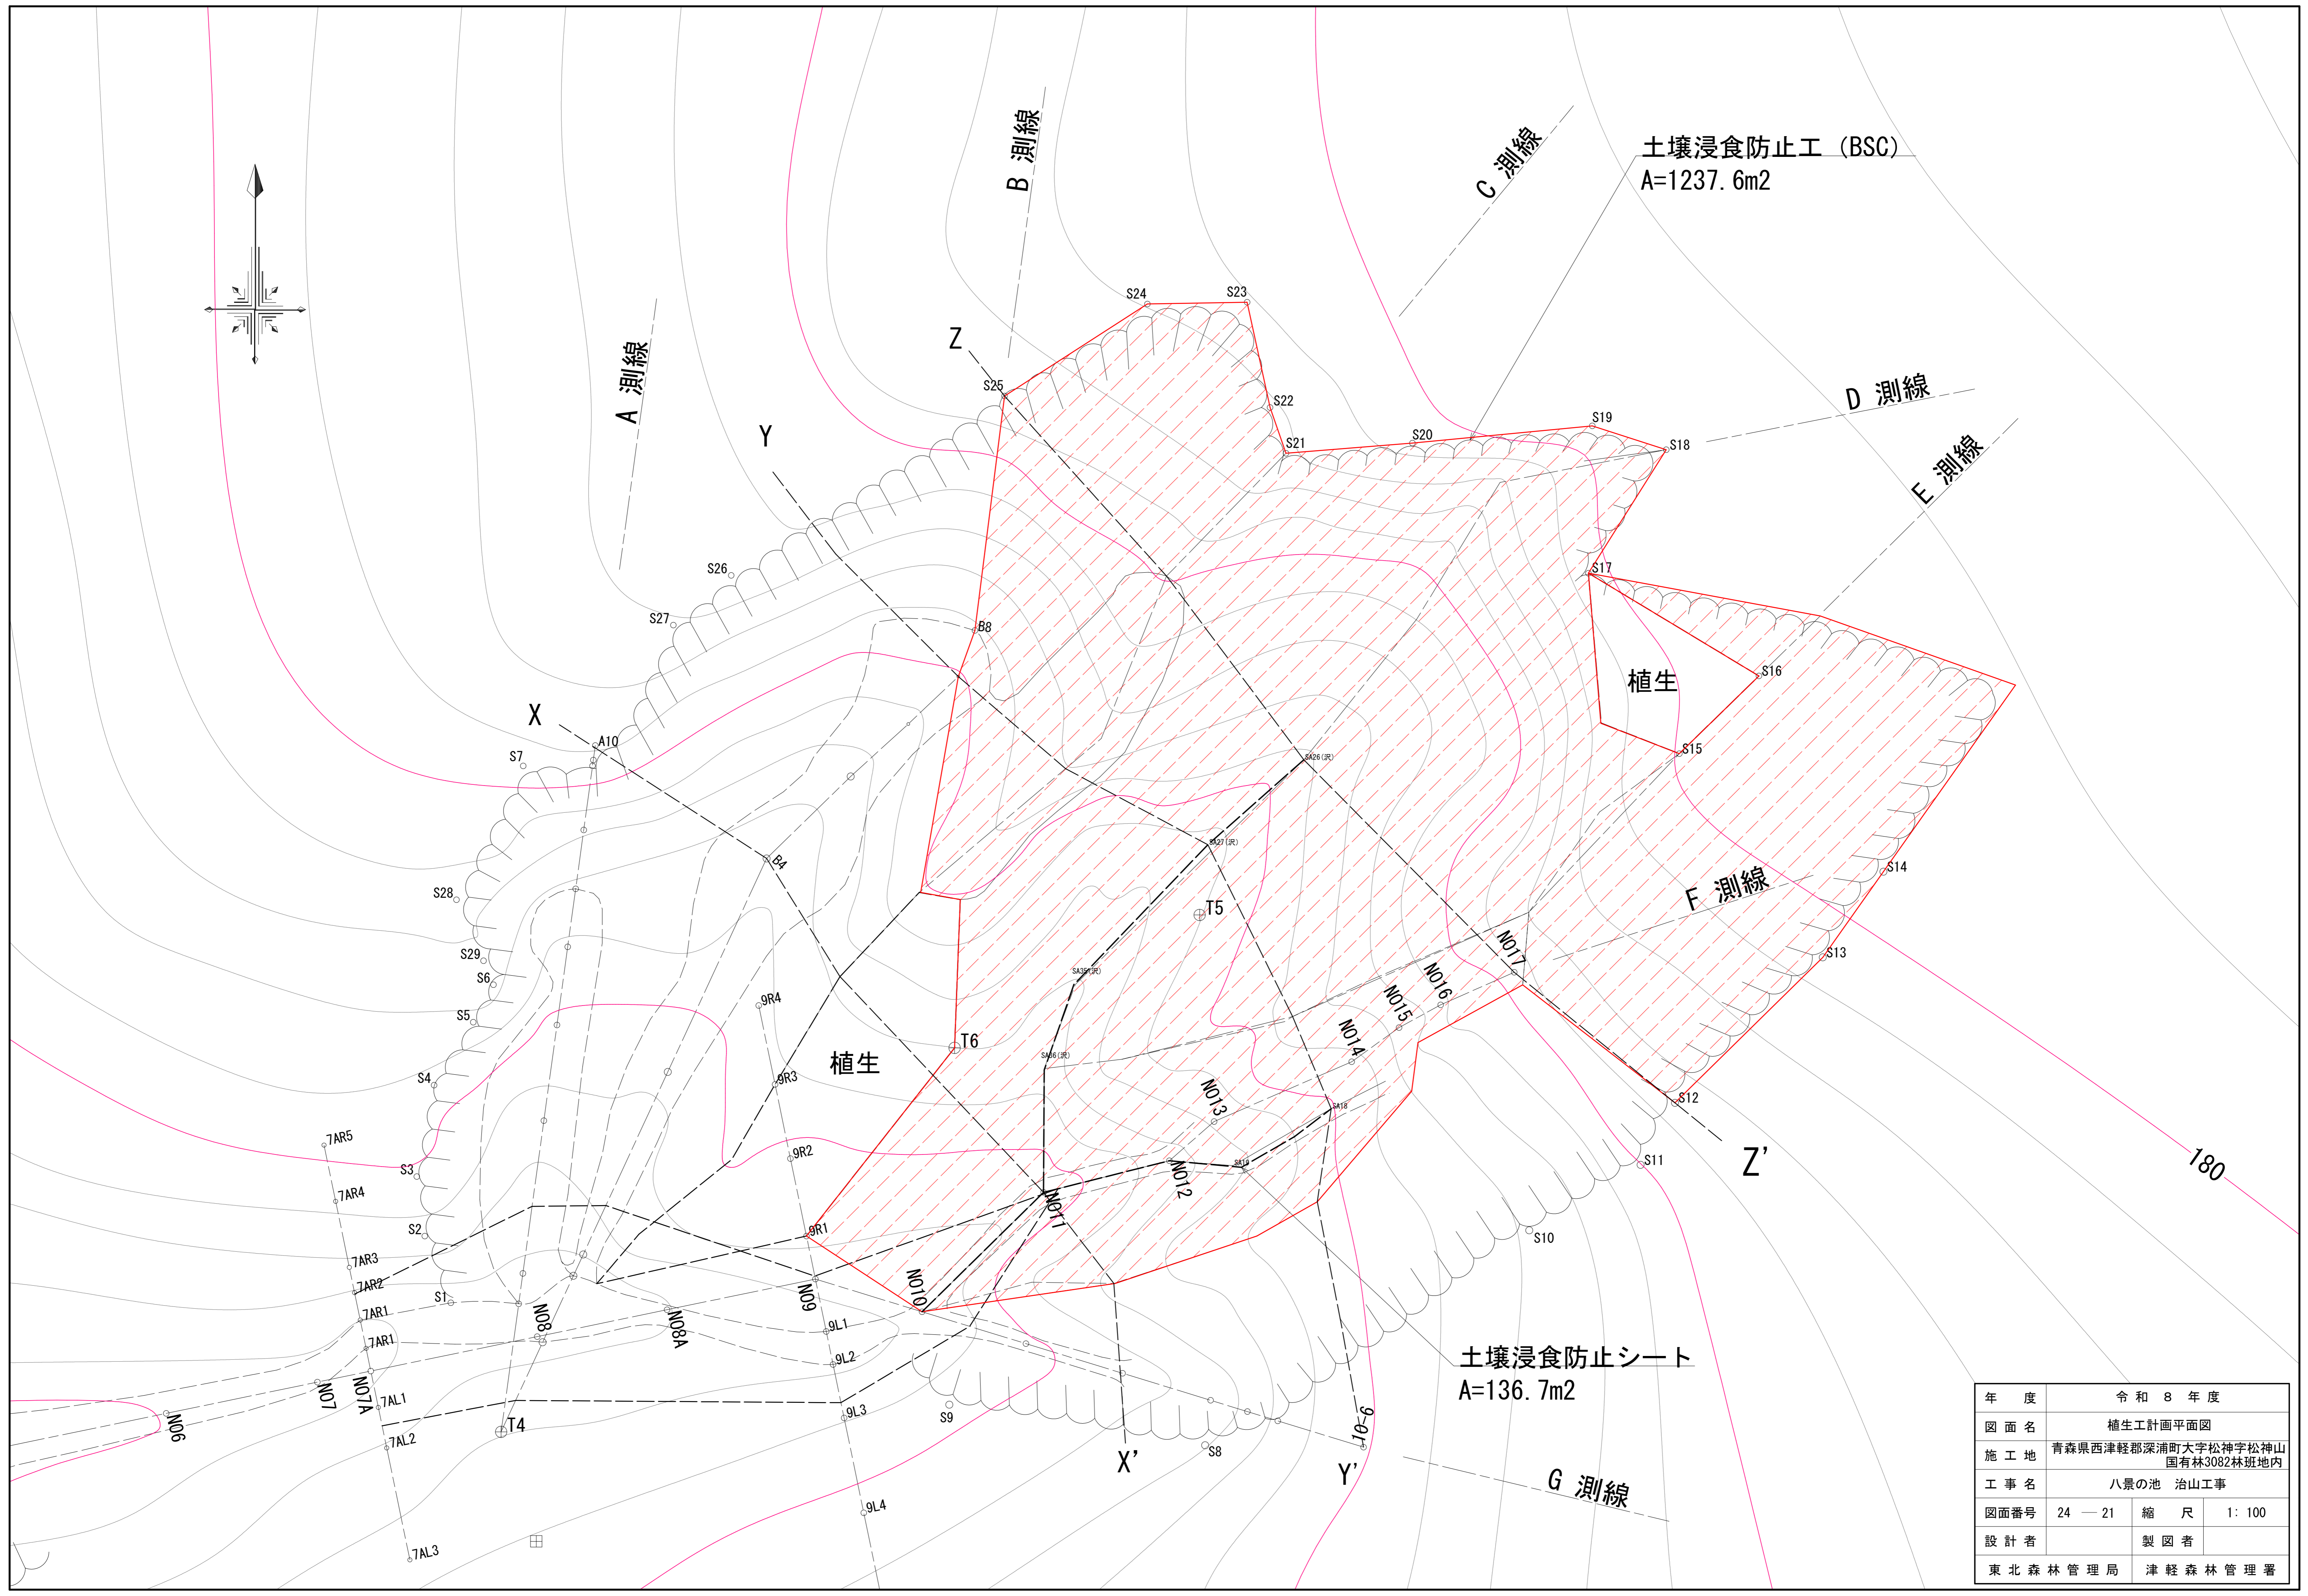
土壌浸食防止工（BSC）
A=1237.6m2

B 測線
C 測線
A 測線
D 測線
E 測線
F 測線
G 測線

Z
Y
X
Z'
X'
Y'

S24 S23 S25 S22 S21 S20 S19 S18 S17 S16 S15 S14 S13 S12 S11 S10 S9 S8 S7 S6 S5 S4 S3 S2 S1 S26 S27 S28 S29

A10 B8 B4 T5 T6 T4

植生
植生

NO6 NO7 NO7A NO8 NO8A NO9 NO10 NO11 NO12 NO13 NO14 NO15 NO16 NO17

9R4 9R3 9R2 9R1 9L1 9L2 9L3 9L4
7AR5 7AR4 7AR3 7AR2 7AR1 7AR1 7AL1 7AL2 7AL3

10-6

180

土壌浸食防止シート
A=136.7m2

| 年　度 | 令和 8 年度 | | |
|---|---|---|---|
| 図面名 | 植生工計画平面図 | | |
| 施工地 | 青森県西津軽郡深浦町大字松神字松神山 国有林3082林班地内 | | |
| 工事名 | 八景の池　治山工事 | | |
| 図面番号 | 24 — 21 | 縮　尺 | 1: 100 |
| 設計者 | | 製図者 | |
| 東北森林管理局 | | 津軽森林管理署 | |